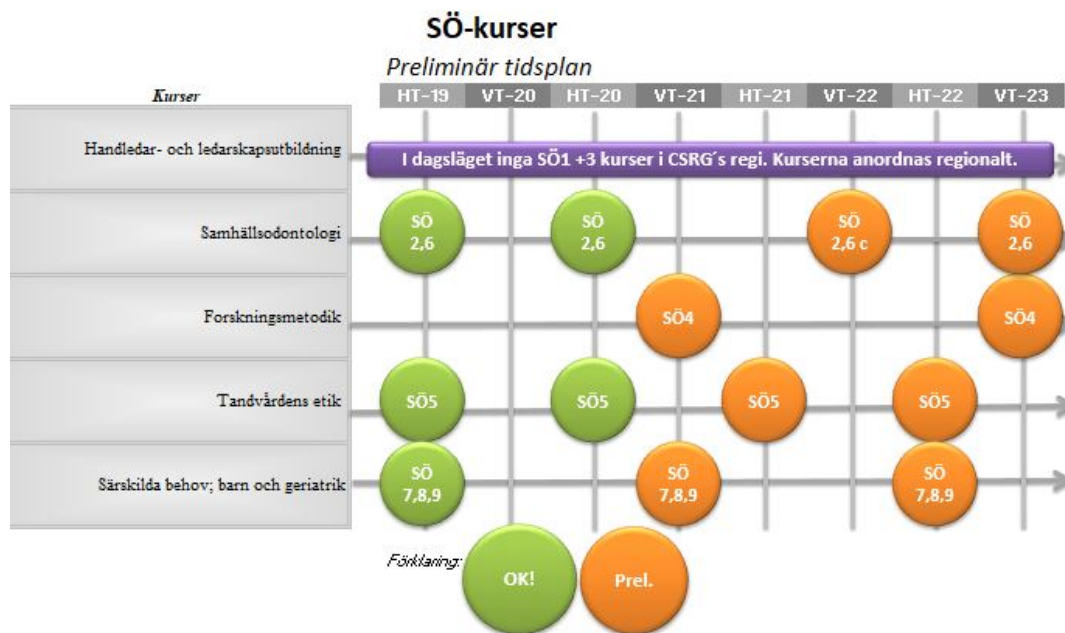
SÖ-kurser

Preliminär tidsplan

Kurser

| HT-19 | VT-20 | HT-20 | VT-21 | HT-21 | VT-22 | HT-22 | VT-23 |
|---|---|---|---|---|---|---|---|

Handledar- och ledarskapsutbildning
I dagsläget inga SÖ1 +3 kurser i CSRG´s regi. Kurserna anordnas regionalt.

Samhällsodontologi
SÖ 2,6
SÖ 2,6
SÖ 2,6 c
SÖ 2,6

Forskningsmetodik
SÖ4
SÖ4

Tandvårdens etik
SÖ5
SÖ5
SÖ5
SÖ5

Särskilda behov; barn och geriatrik
SÖ 7,8,9
SÖ 7,8,9
SÖ 7,8,9

Förklaring:
OK!
Prel.